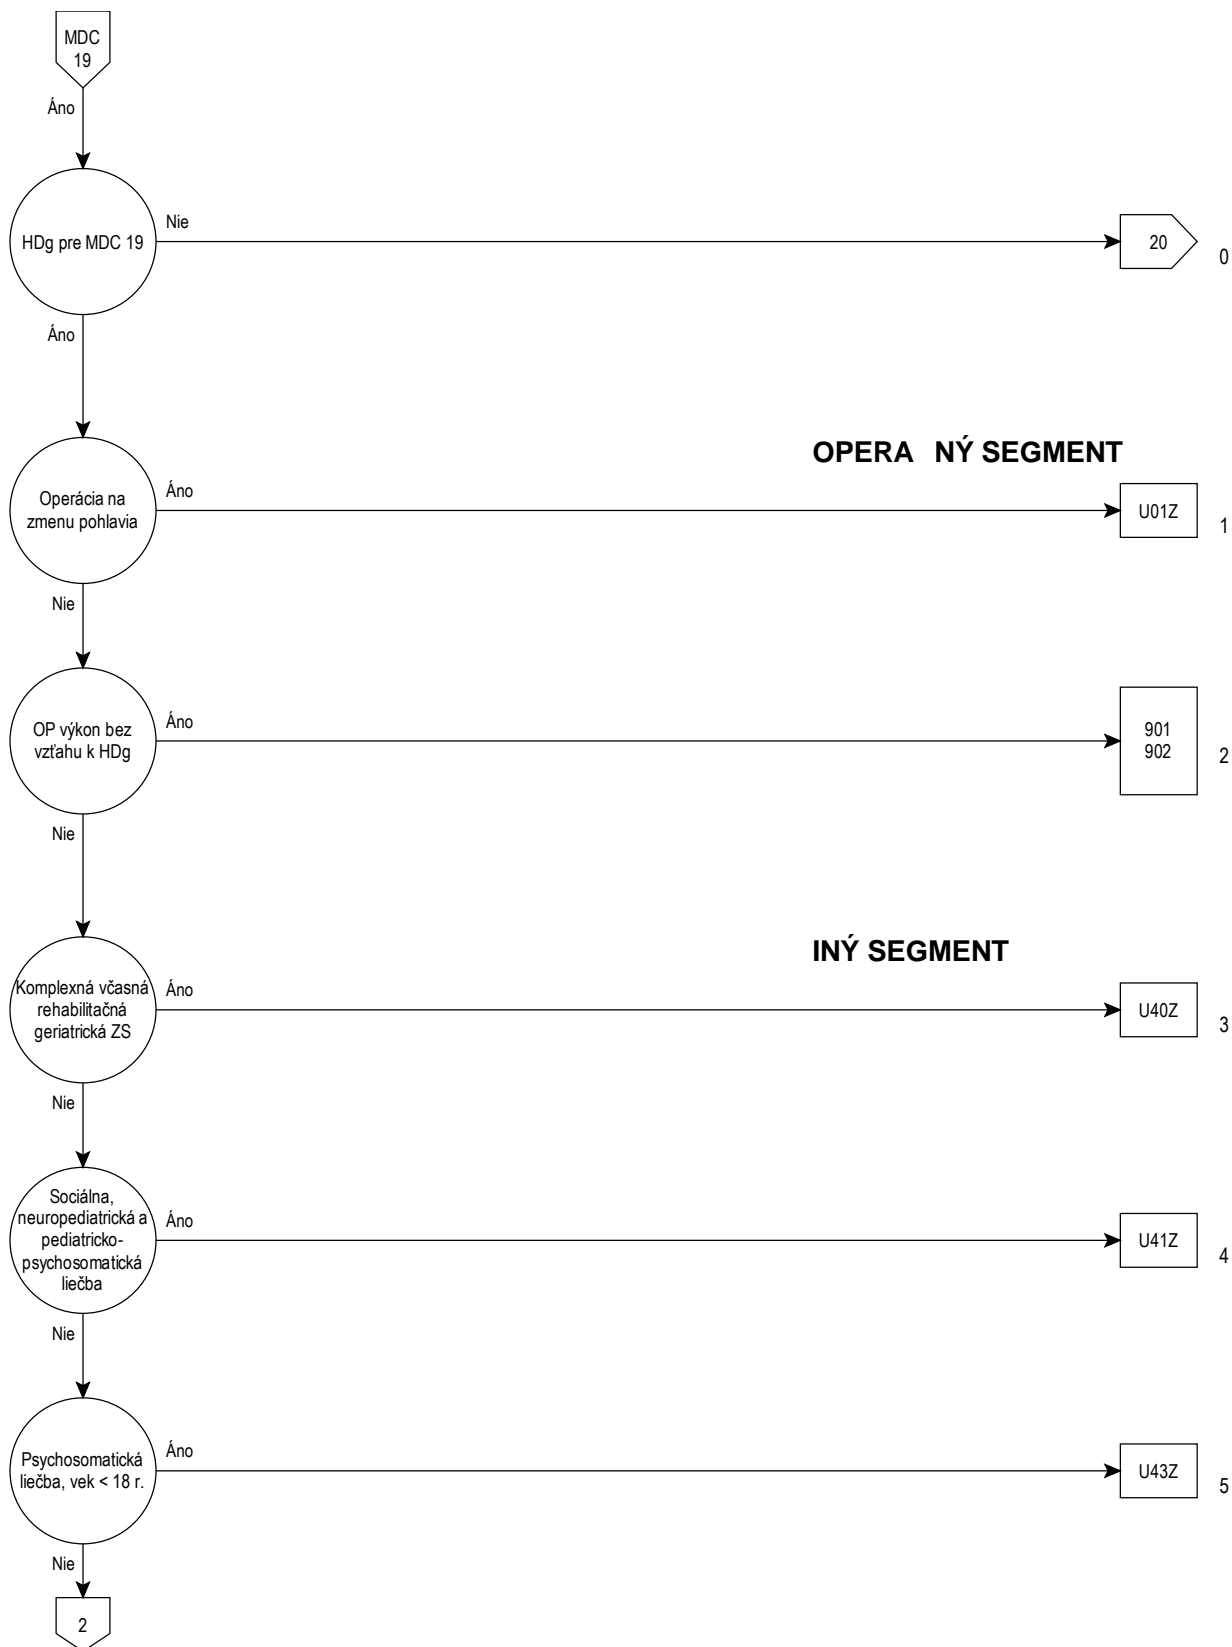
MDC 19

Áno

HDg pre MDC 19

Nie

20

0

Áno

OPERA NÝ SEGMENT

Operácia na zmenu pohlavia

Áno

U01Z

1

Nie

OP výkon bez vzťahu k HDg

Áno

901
902

2

Nie

INÝ SEGMENT

Komplexná včasná rehabilitačná geriatrická ZS

Áno

U40Z

3

Nie

Sociálna, neuropediatrická a pediatricko-psychosomatická liečba

Áno

U41Z

4

Nie

Psychosomatická liečba, vek < 18 r.

Áno

U43Z

5

Nie

2